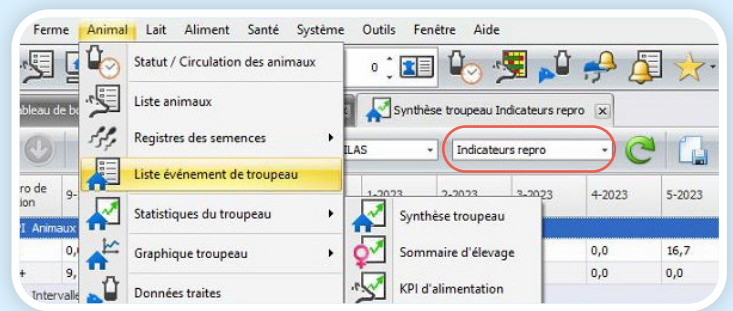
Ferme Animal Lait Aliment Santé Système Outils Fenêtre Aide

Statut / Circulation des animaux
Liste animaux
Registres des semences
Liste événement de troupeau
Statistiques du troupeau
Graphique troupeau
Données traites

0

ableau de b

Synthèse troupeau Indicateurs repro

ILAS

Indicateurs repro

ro de
tion

9-

I Animaux

0,

9,

Intervalle

1-2023 2-2023 3-2023 4-2023 5-2023

Synthèse troupeau
Sommaire d'élevage
KPI d'alimentation

0,0 16,7
0,0 0,0